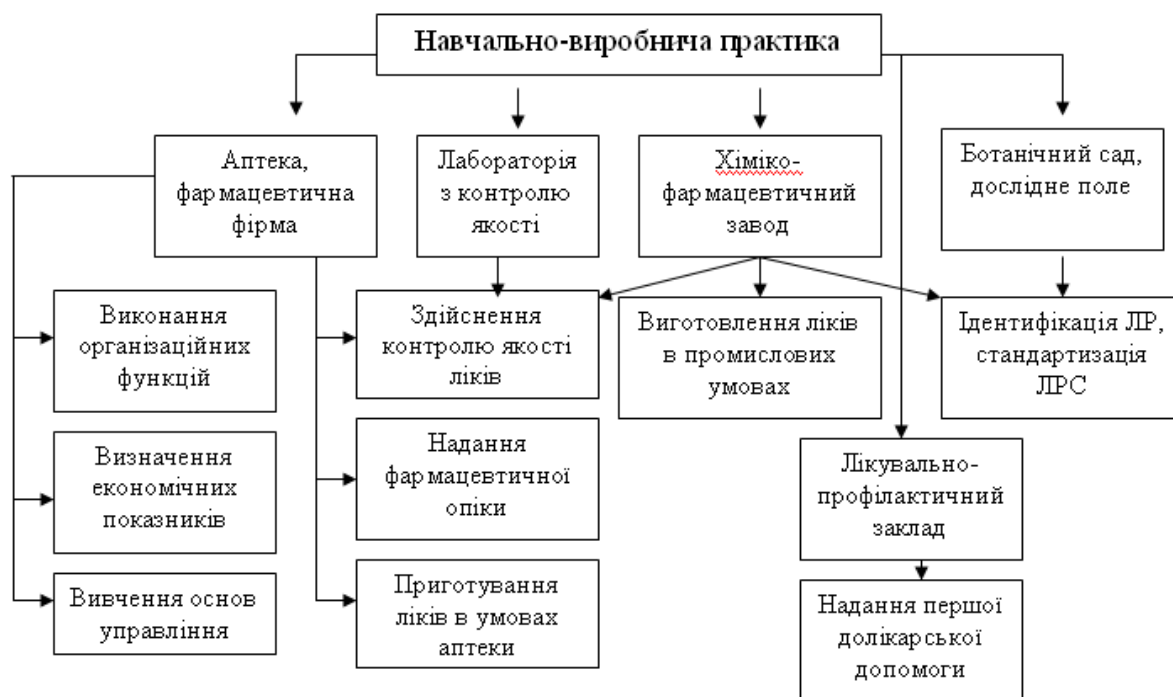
Навчально-виробнича практика

Аптека, фармацевтична фірма

Лабораторія з контролю якості

Хіміко-фармацевтичний завод

Ботанічний сад, дослідне поле

Виконання організаційних функцій

Визначення економічних показників

Вивчення основ управління

Здійснення контролю якості ліків

Надання фармацевтичної опіки

Приготування ліків в умовах аптеки

Виготовлення ліків в промислових умовах

Ідентифікація ЛР, стандартизація ЛРС

Лікувально-профілактичний заклад

Надання першої долікарської допомоги